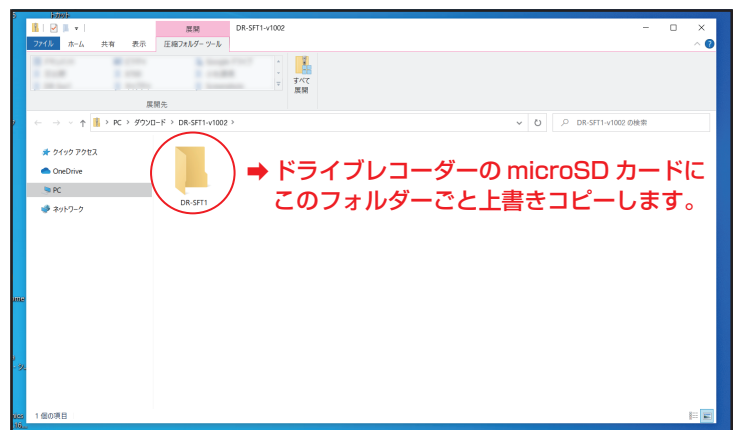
展開

DR-SFT1-v1002

ファイル　ホーム　共有　表示　圧縮フォルダー ツール

すべて展開

展開先

PC > ダウンロード > DR-SFT1-v1002 >

DR-SFT1-v1002 の検索

クイック アクセス

OneDrive

PC

ネットワーク

DR-SFT1

➡ ドライブレコーダーの microSD カードにこのフォルダーごと上書きコピーします。

1 個の項目